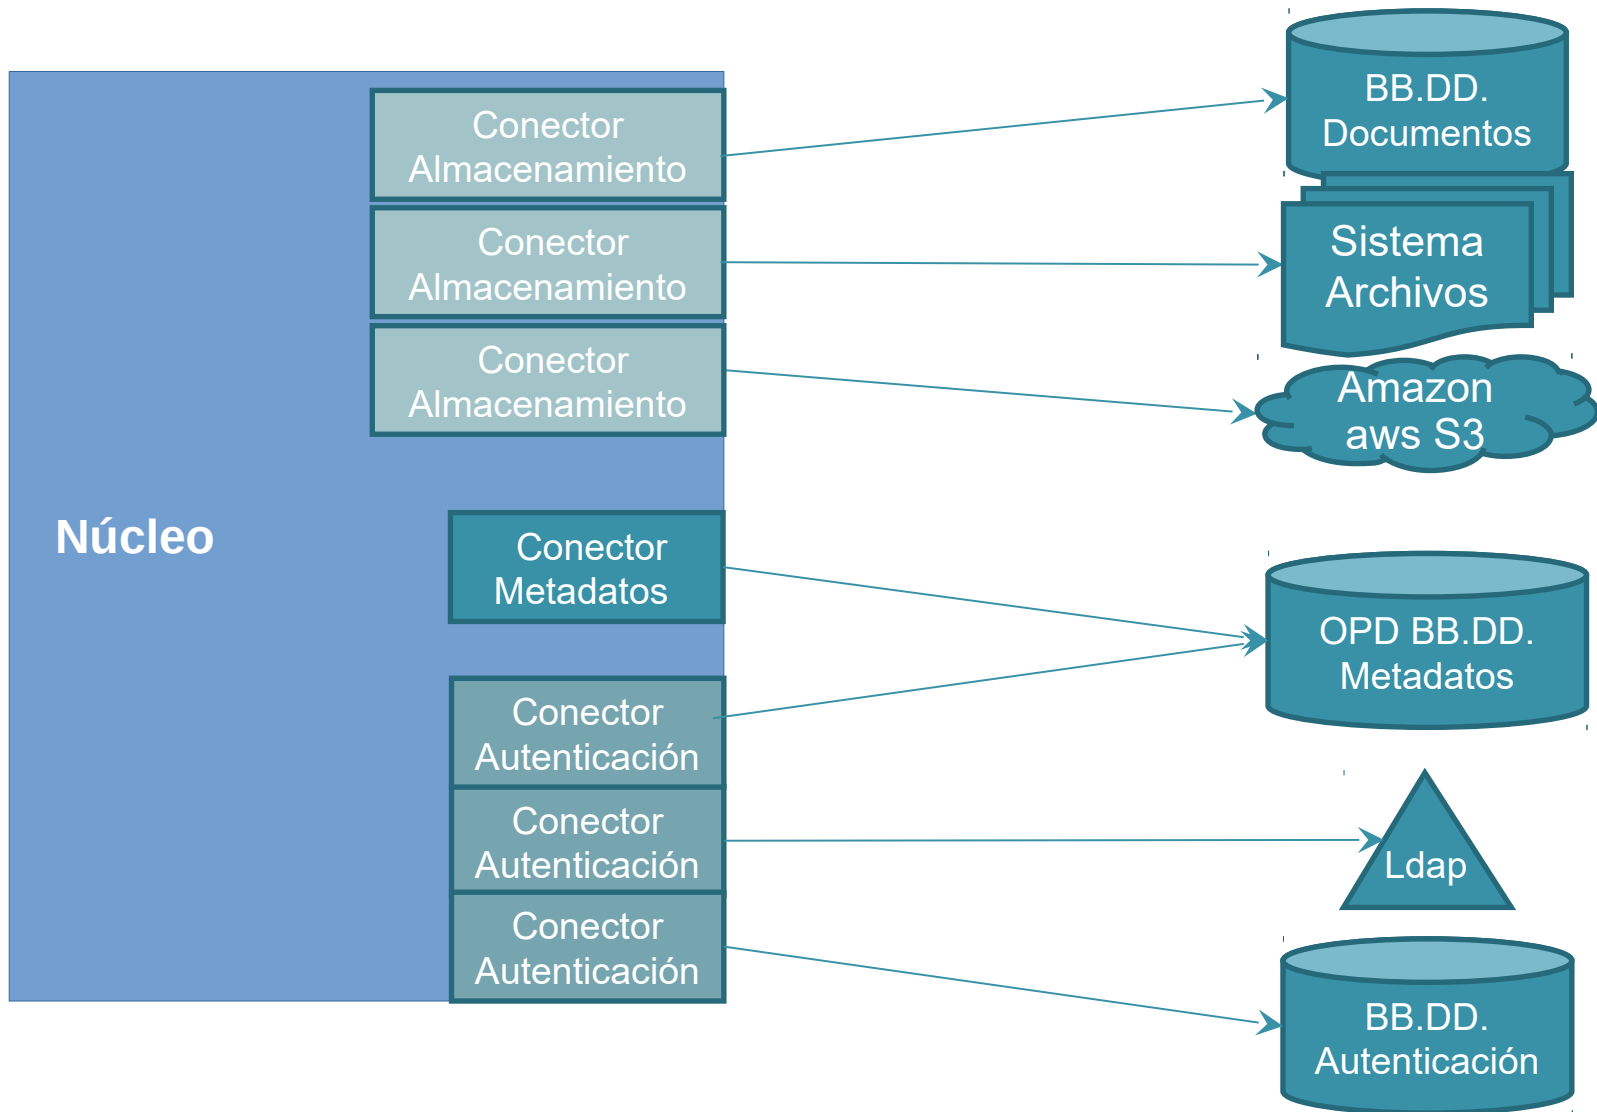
Núcleo

Conector Almacenamiento

Conector Almacenamiento

Conector Almacenamiento

Conector Metadatos

Conector Autenticación

Conector Autenticación

Conector Autenticación

BB.DD. Documentos

Sistema Archivos

Amazon aws S3

OPD BB.DD. Metadatos

Ldap

BB.DD. Autenticación